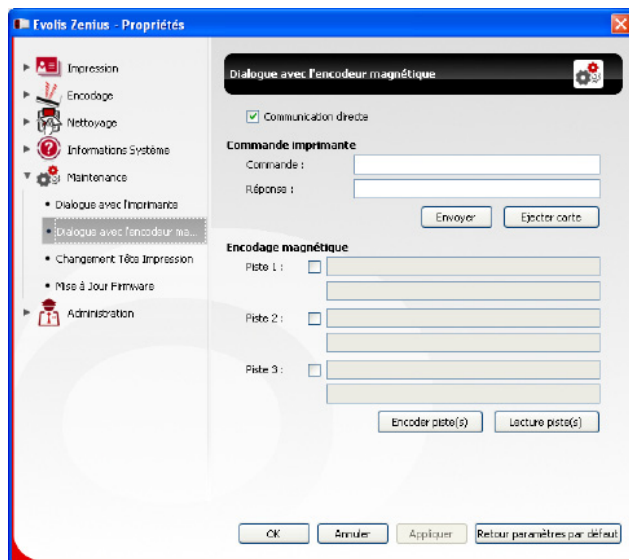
Evolis Zenius - Propriétés

Impression
Encodage
Nettoyage
Informations Système
Maintenance
• Dialogue avec l'imprimante
• Dialogue avec l'encodeur ma...
• Changement Tête Impression
• Mise à Jour Firmware
Administration

Dialogue avec l'encodeur magnétique

Communication directe

Commande imprimante
Commande :
Réponse :
Envoyer
Ejecter carte

Encodage magnétique
Piste 1 :
Piste 2 :
Piste 3 :
Encoder piste(s)
Lecture piste(s)

OK
Annuler
Appliquer
Retour paramètres par défaut